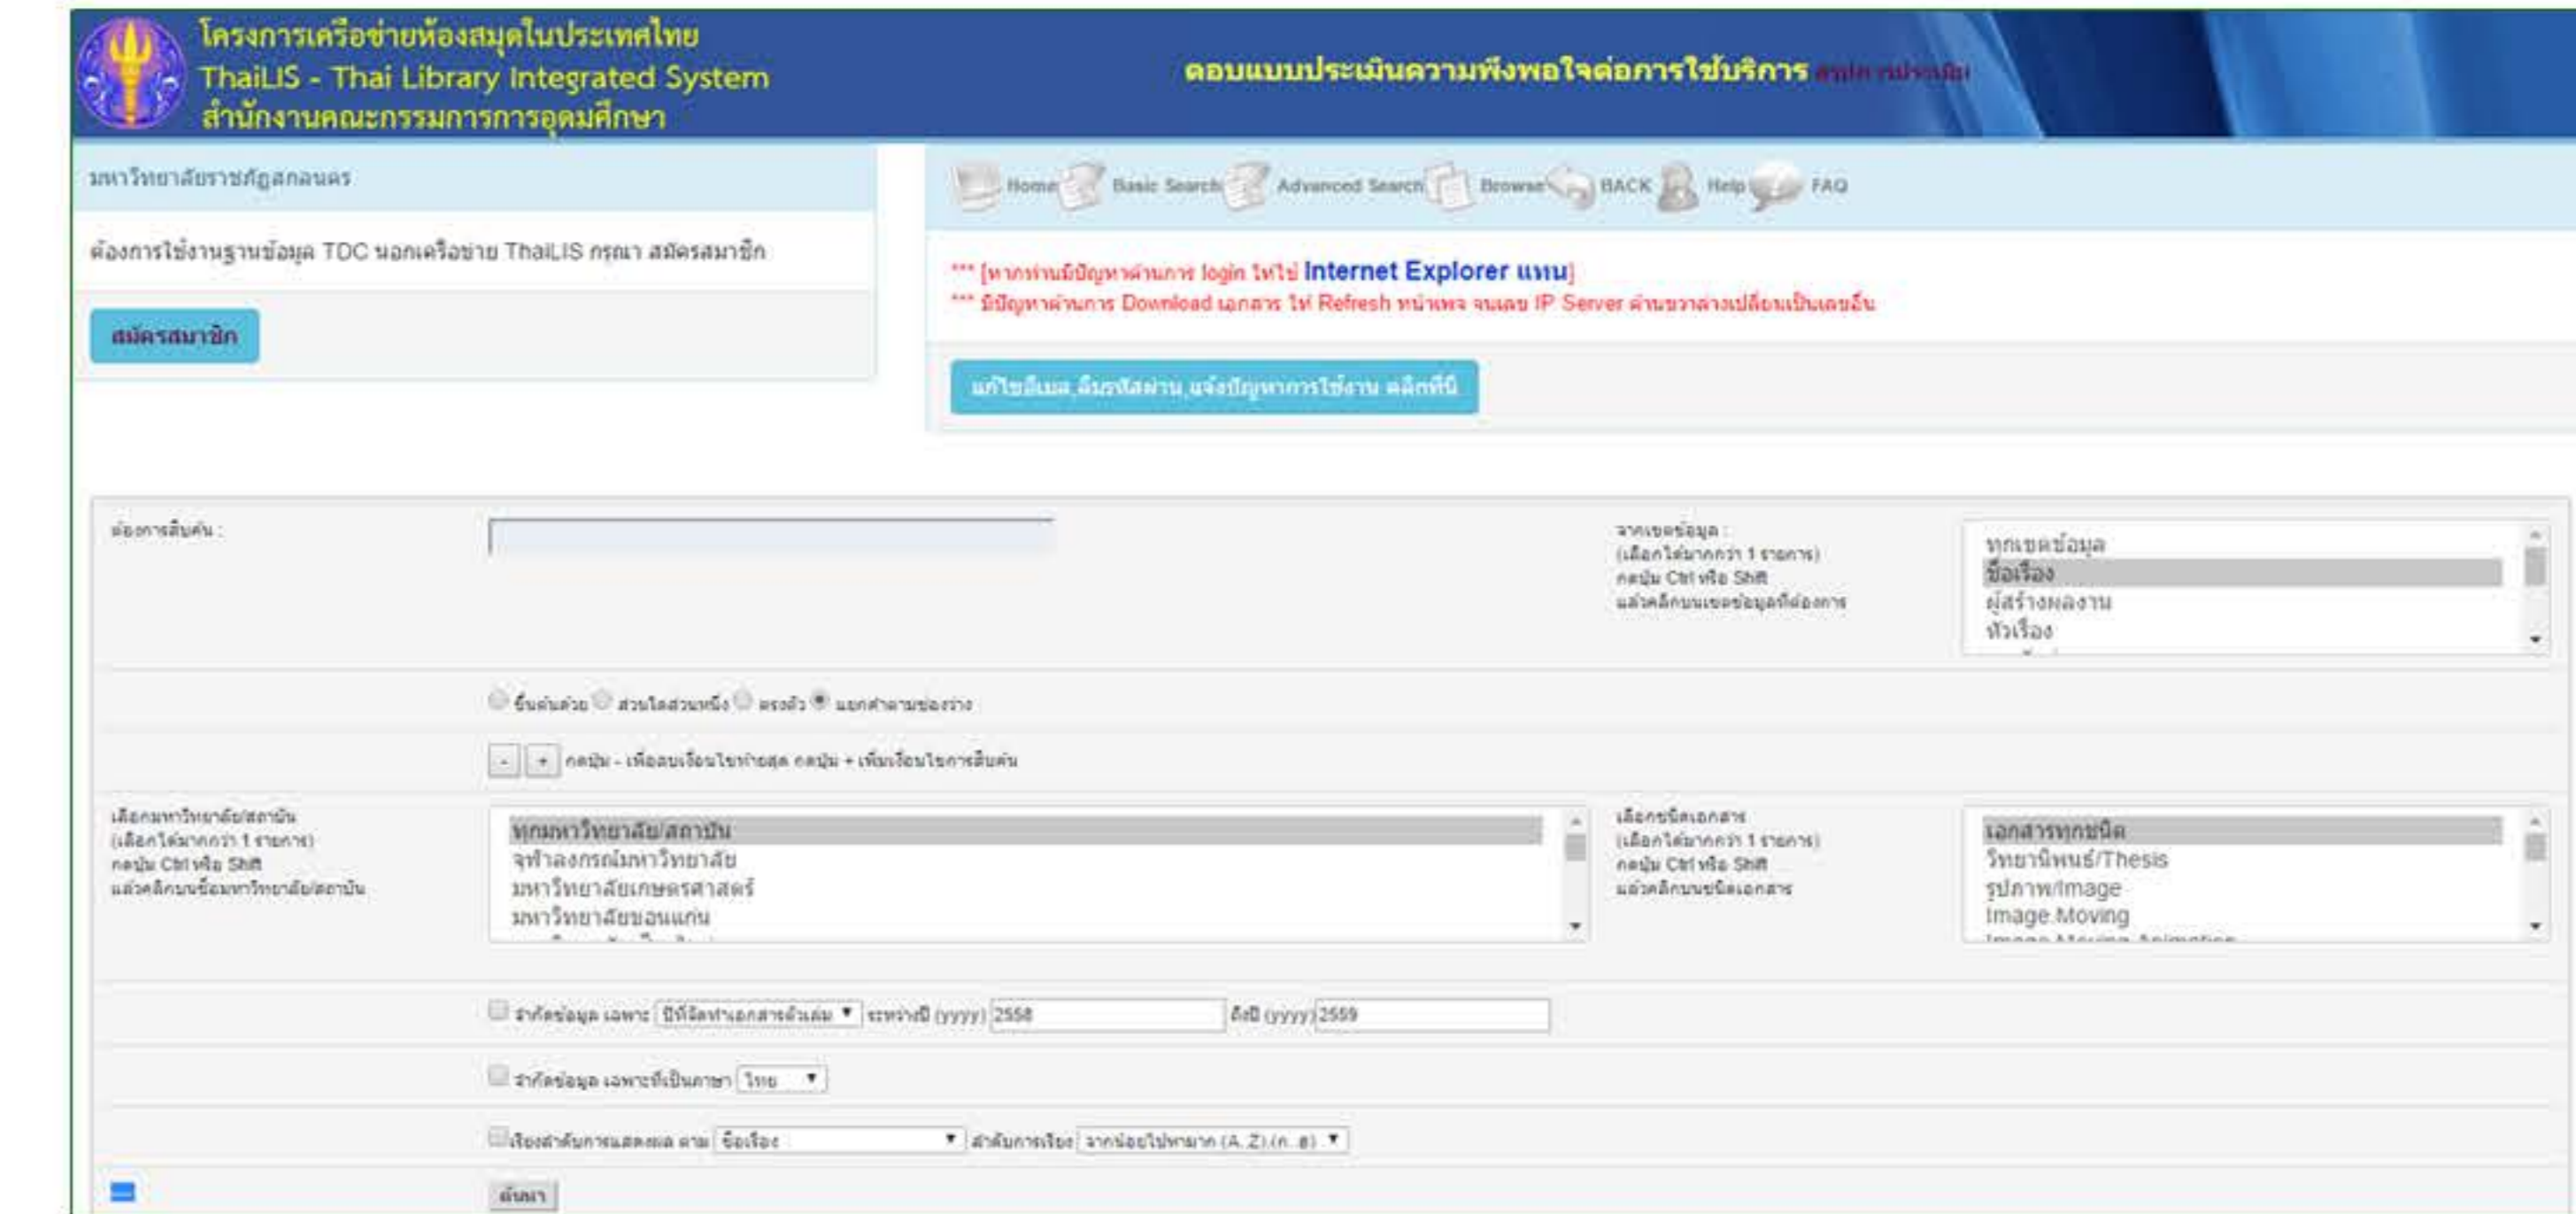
โครงการเครือข่ายห้องสมุดในประเทศไทย
ThaiLIS - Thai Library Integrated System
สำนักงานคณะกรรมการการอุดมศึกษา

ตอบแบบประเมินความพึงพอใจต่อการใช้บริการ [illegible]

มหาวิทยาลัยราชภัฏสกลนคร

ต้องการใช้งานฐานข้อมูล TDC นอกเครือข่าย ThaiLIS กรุณา สมัครสมาชิก

สมัครสมาชิก

Home Basic Search Advanced Search Browse BACK Help FAQ

*** [หากท่านมีปัญหาด้านการ login ให้ใช้ Internet Explorer แทน]
*** มีปัญหาด้านการ Download เอกสาร ให้ Refresh หน้าเพจ จนเลข IP Server ด้านขวาล่างเปลี่ยนเป็นเลขอื่น

แก้ไขอีเมล,ลืมรหัสผ่าน,แจ้งปัญหาการใช้งาน คลิกที่นี่

ต้องการสืบค้น :

จากเขตข้อมูล :
(เลือกได้มากกว่า 1 รายการ)
กดปุ่ม Ctrl หรือ Shift
แล้วคลิกบนเขตข้อมูลที่ต้องการ

ทุกเขตข้อมูล
ชื่อเรื่อง
ผู้สร้างผลงาน
หัวเรื่อง

ขึ้นต้นด้วย ส่วนใดส่วนหนึ่ง ตรงตัว แยกคำตามช่องว่าง

- + กดปุ่ม - เพื่อลบเงื่อนไขท้ายสุด กดปุ่ม + เพิ่มเงื่อนไขการสืบค้น

เลือกมหาวิทยาลัย/สถาบัน
(เลือกได้มากกว่า 1 รายการ)
กดปุ่ม Ctrl หรือ Shift
แล้วคลิกบนชื่อมหาวิทยาลัย/สถาบัน

ทุกมหาวิทยาลัย/สถาบัน
จุฬาลงกรณ์มหาวิทยาลัย
มหาวิทยาลัยเกษตรศาสตร์
มหาวิทยาลัยขอนแก่น

เลือกชนิดเอกสาร
(เลือกได้มากกว่า 1 รายการ)
กดปุ่ม Ctrl หรือ Shift
แล้วคลิกบนชนิดเอกสาร

เอกสารทุกชนิด
วิทยานิพนธ์/Thesis
รูปภาพ/Image
Image.Moving

จำกัดข้อมูล เฉพาะ ปีที่จัดทำเอกสารต้นฉบับ ระหว่างปี (yyyy) 2558 ถึงปี (yyyy) 2559

จำกัดข้อมูล เฉพาะที่เป็นภาษา ไทย

เรียงลำดับการแสดงผล ตาม ชื่อเรื่อง ลำดับการเรียง จากน้อยไปหามาก (A..Z),(ก..ฮ)

ค้นหา